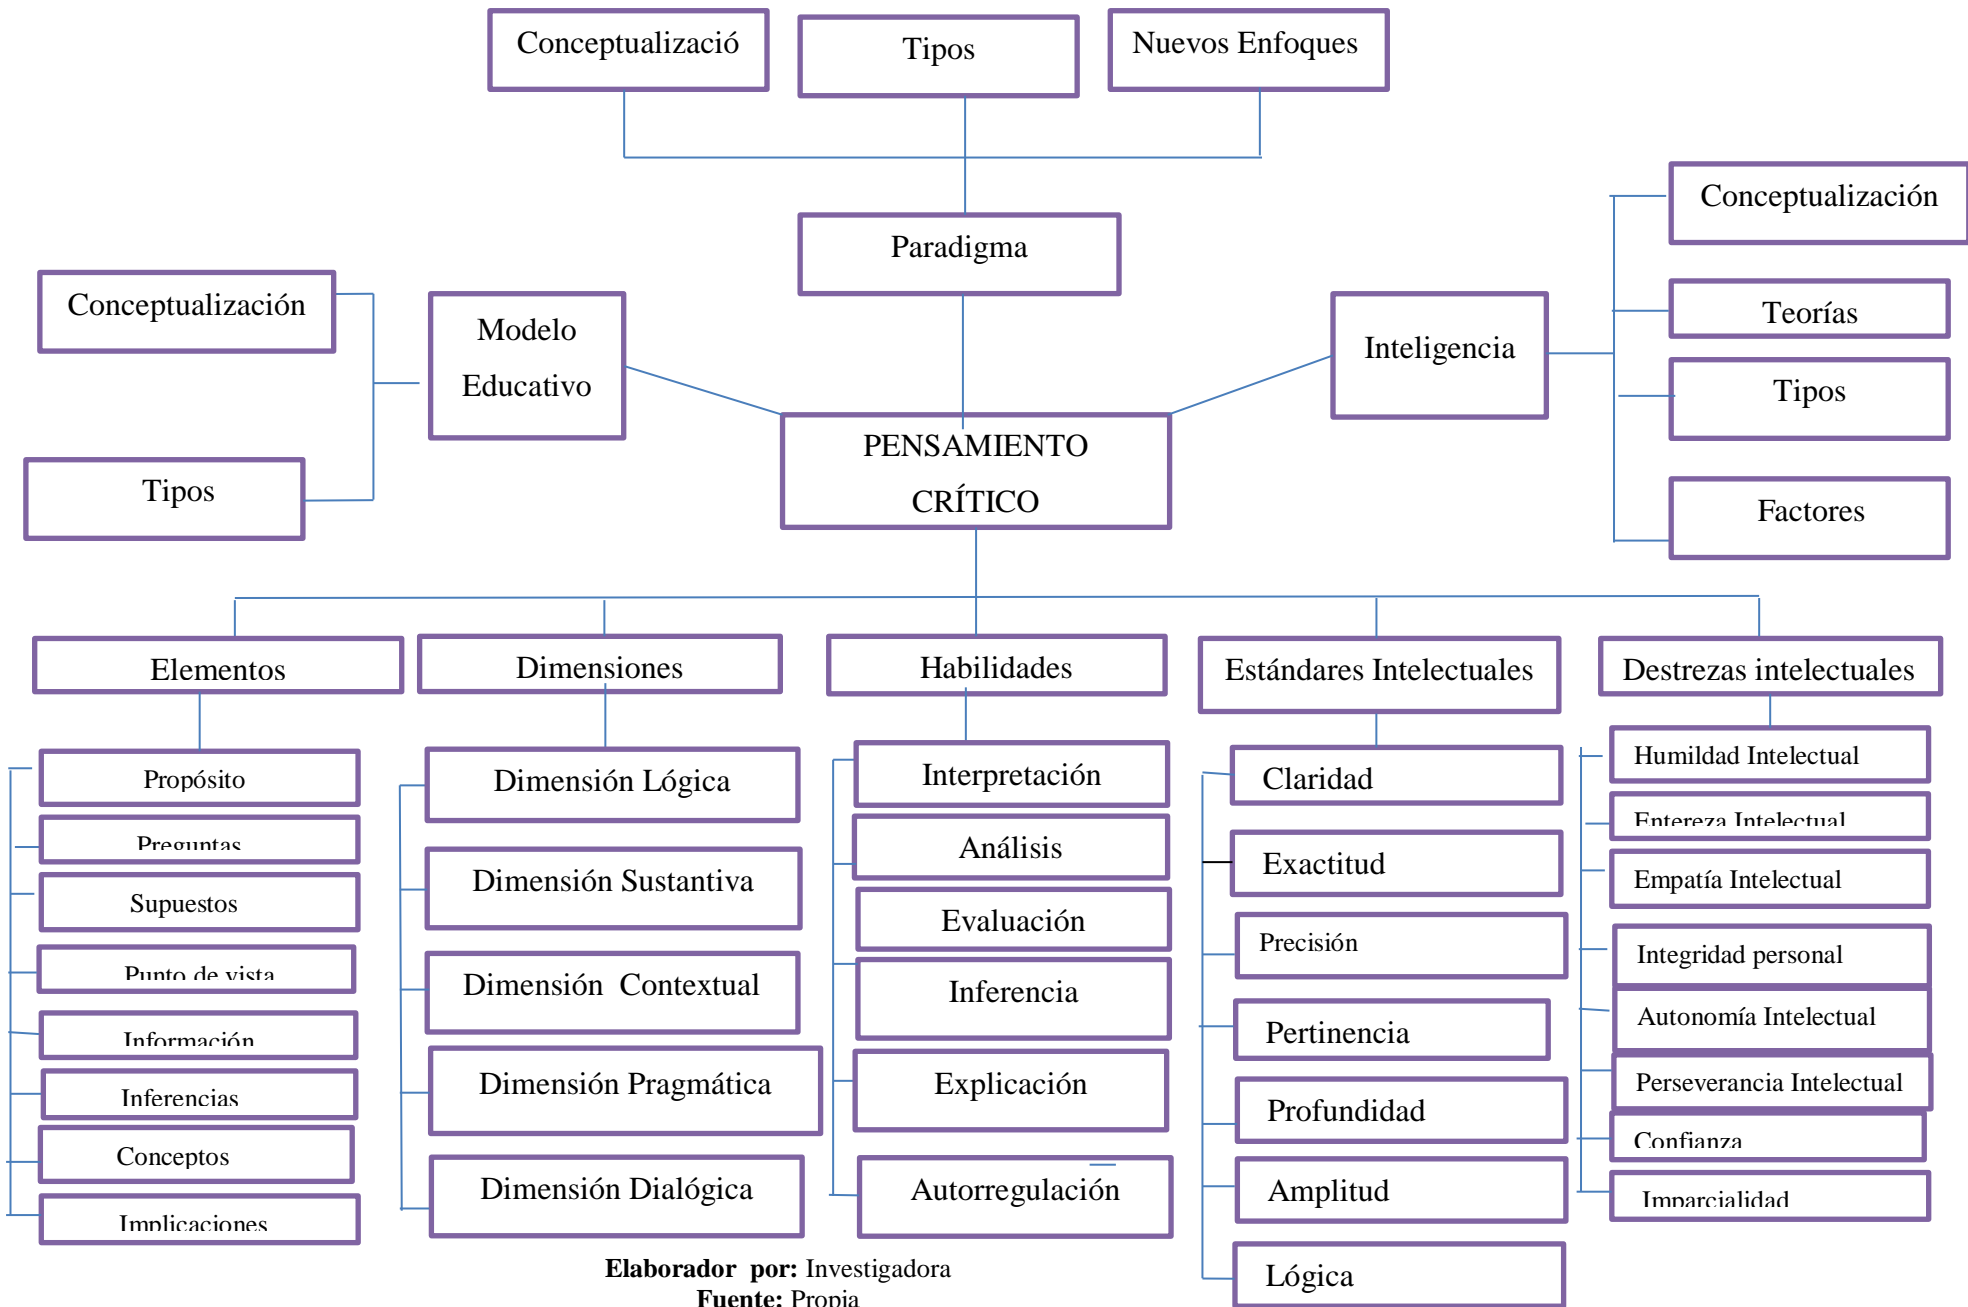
Conceptualizació

Tipos

Nuevos Enfoques

Paradigma

Conceptualización

Tipos

Modelo Educativo

PENSAMIENTO CRÍTICO

Inteligencia

Conceptualización

Teorías

Tipos

Factores

Elementos

Propósito

Preguntas

Supuestos

Punto de vista

Información

Inferencias

Conceptos

Implicaciones

Dimensiones

Dimensión Lógica

Dimensión Sustantiva

Dimensión Contextual

Dimensión Pragmática

Dimensión Dialógica

Habilidades

Interpretación

Análisis

Evaluación

Inferencia

Explicación

Autorregulación

Estándares Intelectuales

Claridad

Exactitud

Precisión

Pertinencia

Profundidad

Amplitud

Lógica

Destrezas intelectuales

Humildad Intelectual

Entereza Intelectual

Empatía Intelectual

Integridad personal

Autonomía Intelectual

Perseverancia Intelectual

Confianza

Imparcialidad

**Elaborador por:** Investigadora
**Fuente:** Propia